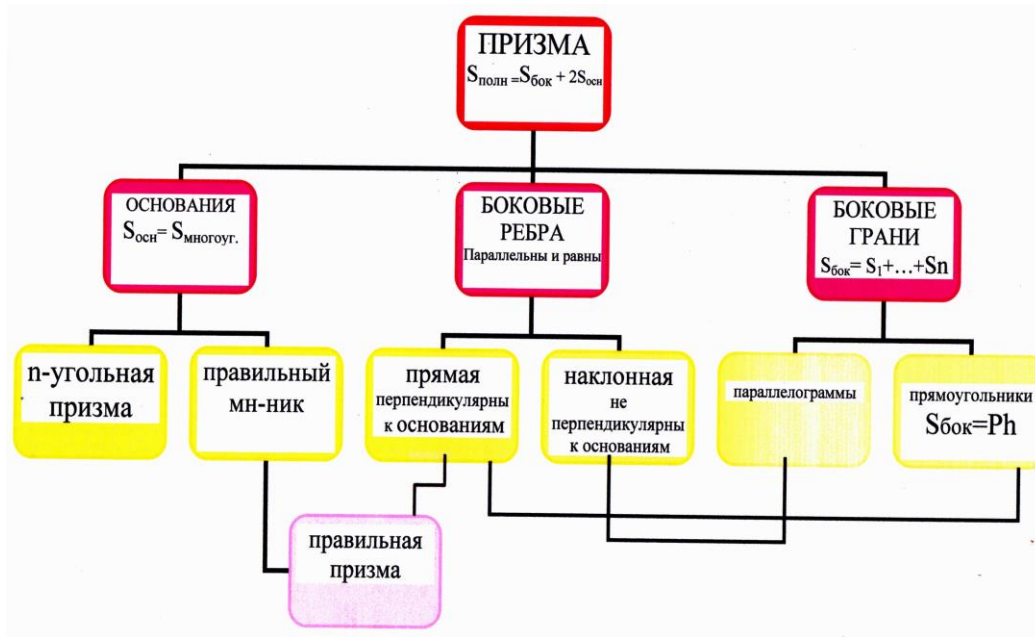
ПРИЗМА
$S_{полн} = S_{бок} + 2S_{осн}$

ОСНОВАНИЯ
$S_{осн} = S_{многоуг.}$

БОКОВЫЕ РЕБРА
Параллельны и равны

БОКОВЫЕ ГРАНИ
$S_{бок} = S_1 + \ldots + Sn$

n-угольная призма

правильный мн-ник

прямая
перпендикулярны к основаниям

наклонная
не перпендикулярны к основаниям

параллелограммы

прямоугольники
$S_{бок} = Ph$

правильная призма